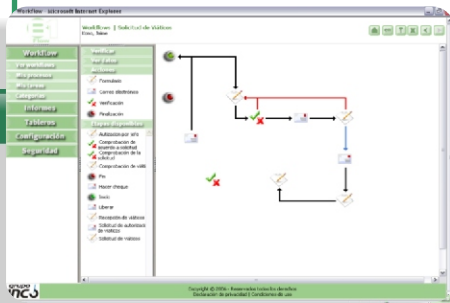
Workflow - Microsoft Internet Explorer

Workflow | Solicitud de Viáticos
Doe, John

Workflow
Mis tareas
Mis procesos
Mis formas
Categorías
Informes
Tableros
Configuración
Seguridad

Workflow
Mis tareas
Acciones
Formulario
Correo electrónico
Verificación
Finalización
Etapas disponibles
Autorización por wfo
Comprobación de gastos a solicitud
Comprobación de la solicitud
Comprobación de viáti
Fin
Hacer cheque
Inicio
Liberar
Recepción de viáticos
Solicitud de autorización de viáticos
Solicitud de viáticos

Copyright © 2006 - Reservados todos los derechos
Declaración de privacidad | Condiciones de uso

grupo inco